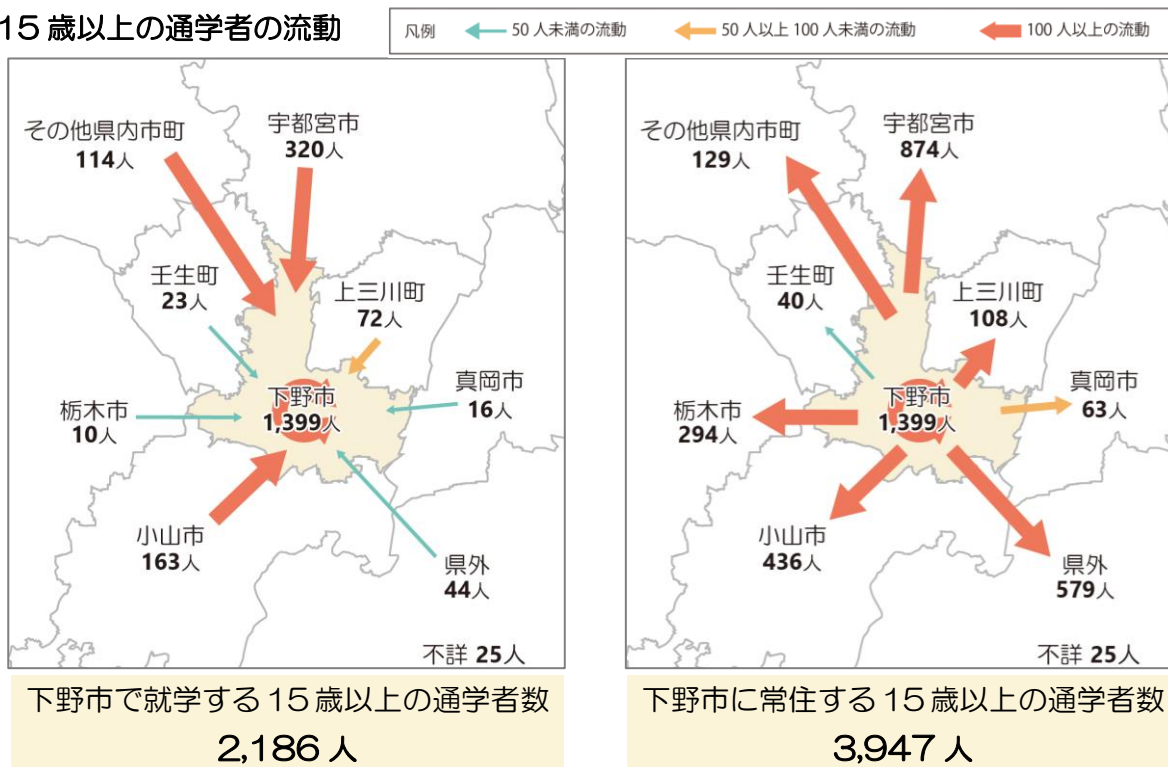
15 歳以上の通学者の流動

凡例 50 人未満の流動 50 人以上 100 人未満の流動 100 人以上の流動

その他県内市町 114人
宇都宮市 320人
壬生町 23人
上三川町 72人
真岡市 16人
栃木市 10人
下野市 1,399人
小山市 163人
県外 44人
不詳 25人

下野市で就学する 15 歳以上の通学者数
2,186 人

その他県内市町 129人
宇都宮市 874人
壬生町 40人
上三川町 108人
真岡市 63人
栃木市 294人
下野市 1,399人
小山市 436人
県外 579人
不詳 25人

下野市に常住する 15 歳以上の通学者数
3,947 人